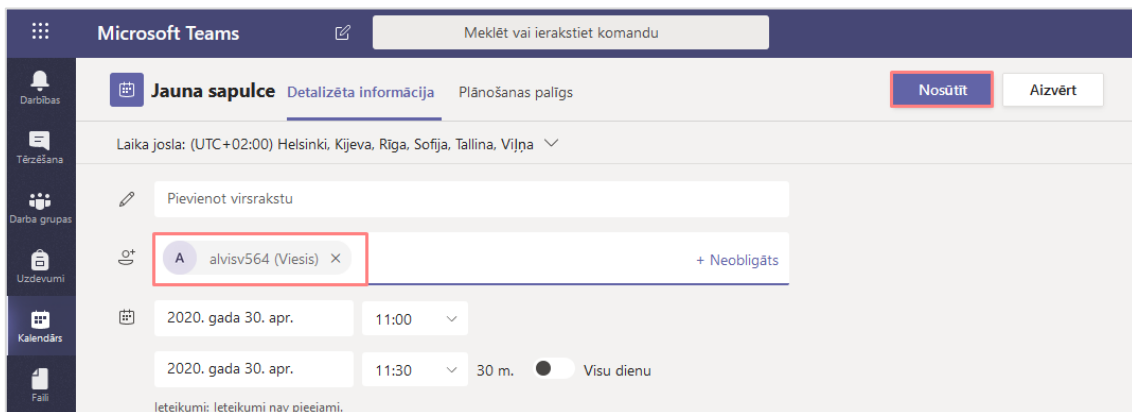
Microsoft Teams

Meklēt vai ierakstiet komandu

Darbības

Tērzēšana

Darba grupas

Uzdevumi

Kalendārs

Faili

Jauna sapulce Detalizēta informācija Plānošanas palīgs

Nosūtīt Aizvērt

Laika josla: (UTC+02:00) Helsinki, Kijeva, Rīga, Sofija, Tallina, Viļņa

Pievienot virsrakstu

A alvisv564 (Viesis) ×

+ Neobligāts

2020. gada 30. apr. 11:00

2020. gada 30. apr. 11:30 30 m. Visu dienu

Ieteikumi: Ieteikumi nav pieejami.